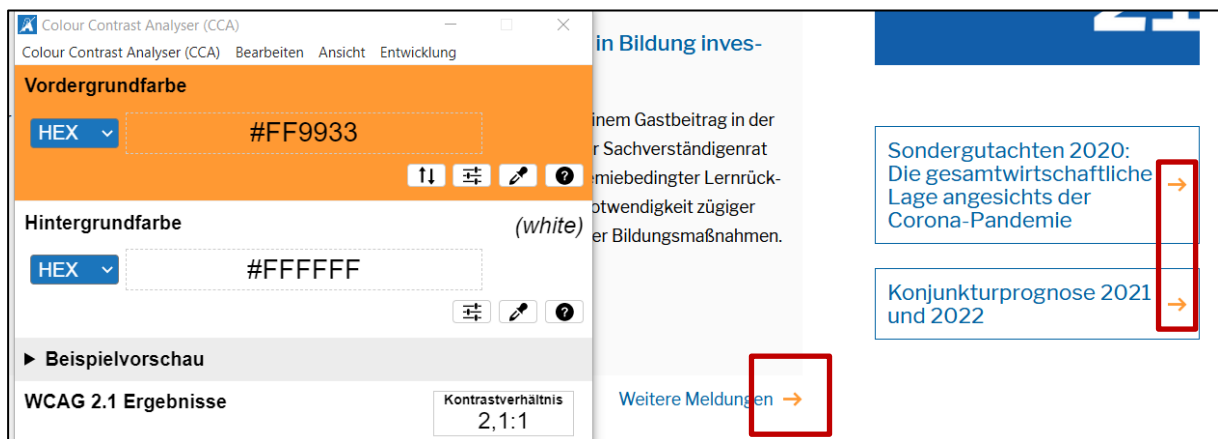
Colour Contrast Analyser (CCA)
Colour Contrast Analyser (CCA) Bearbeiten Ansicht Entwicklung

Vordergrundfarbe
HEX
#FF9933

Hintergrundfarbe
(white)
HEX
#FFFFFF

▶ Beispielvorschau

WCAG 2.1 Ergebnisse
Kontrastverhältnis
2,1:1

in Bildung inves-

inem Gastbeitrag in der r Sachverständigenrat miebedingter Lernrück- otwendigkeit zügiger er Bildungsmaßnahmen.

Weitere Meldungen →

Sondergutachten 2020: Die gesamtwirtschaftliche Lage angesichts der Corona-Pandemie →

Konjunkturprognose 2021 und 2022 →